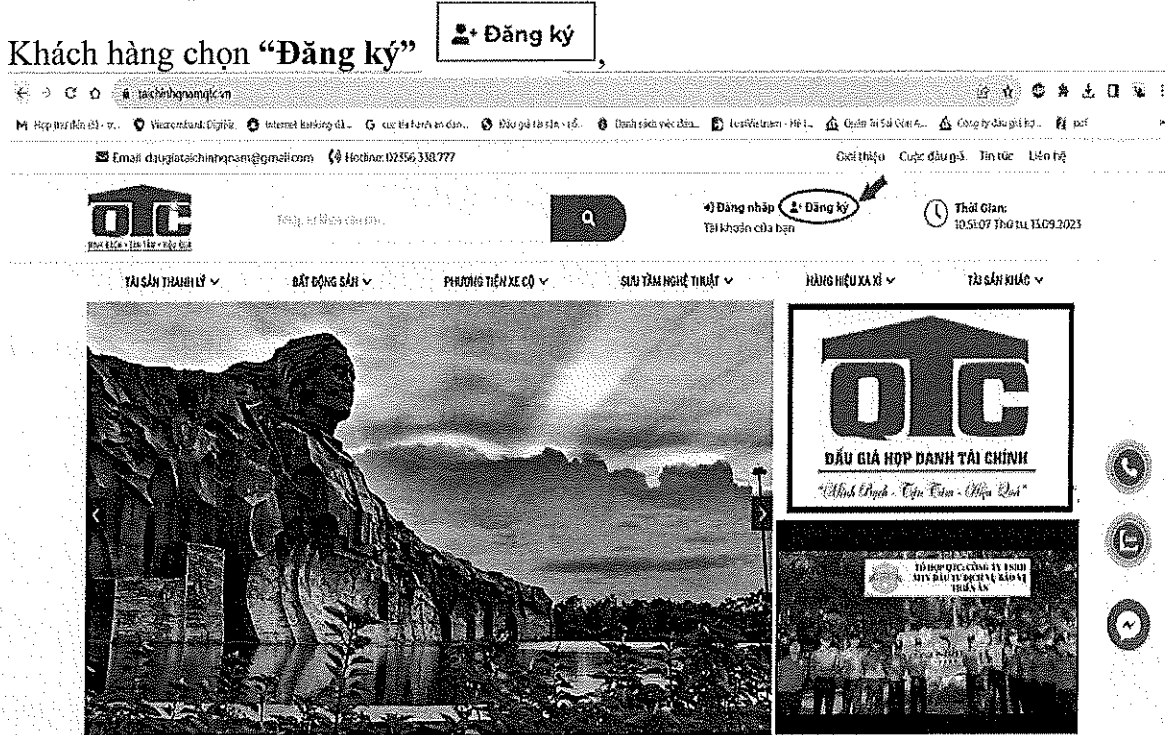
Khách hàng chọn **"Đăng ký"** Đăng ký,

taichinhqnamqtc.vn

Email daugiataichinhqnam@gmail.com Hotline: 02356 338.777

Giới thiệu Cuộc đấu giá Tin tức Liên hệ

Nhập từ khóa cần tìm...

Đăng nhập Đăng ký
Tài khoản của bạn

Thời Gian:
10:51:07 Thứ tư, 13.09.2023

TÀI SẢN THANH LÝ BẤT ĐỘNG SẢN PHƯƠNG TIỆN XE CỘ SƯU TẦM NGHỆ THUẬT HÀNG HIỆU XA XỈ TÀI SẢN KHÁC

QTC
ĐẤU GIÁ HỢP DANH TÀI CHÍNH
"Minh Bạch - Tận Tâm - Hiệu Quả"

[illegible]